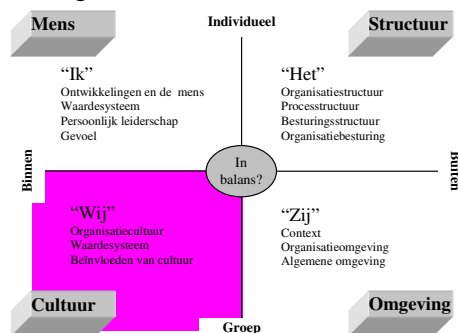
Mens

Individueel

Structuur

"Ik"
Ontwikkelingen en de mens
Waardesysteem
Persoonlijk leiderschap
Gevoel

"Het"
Organisatiestructuur
Processtructuur
Besturingsstructuur
Organisatiebesturing

Binnen

In balans?

Buiten

"Wij"
Organisatiecultuur
Waardesysteem
Beïnvloeden van cultuur

"Zij"
Context
Organisatieomgeving
Algemene omgeving

Cultuur

Groep

Omgeving